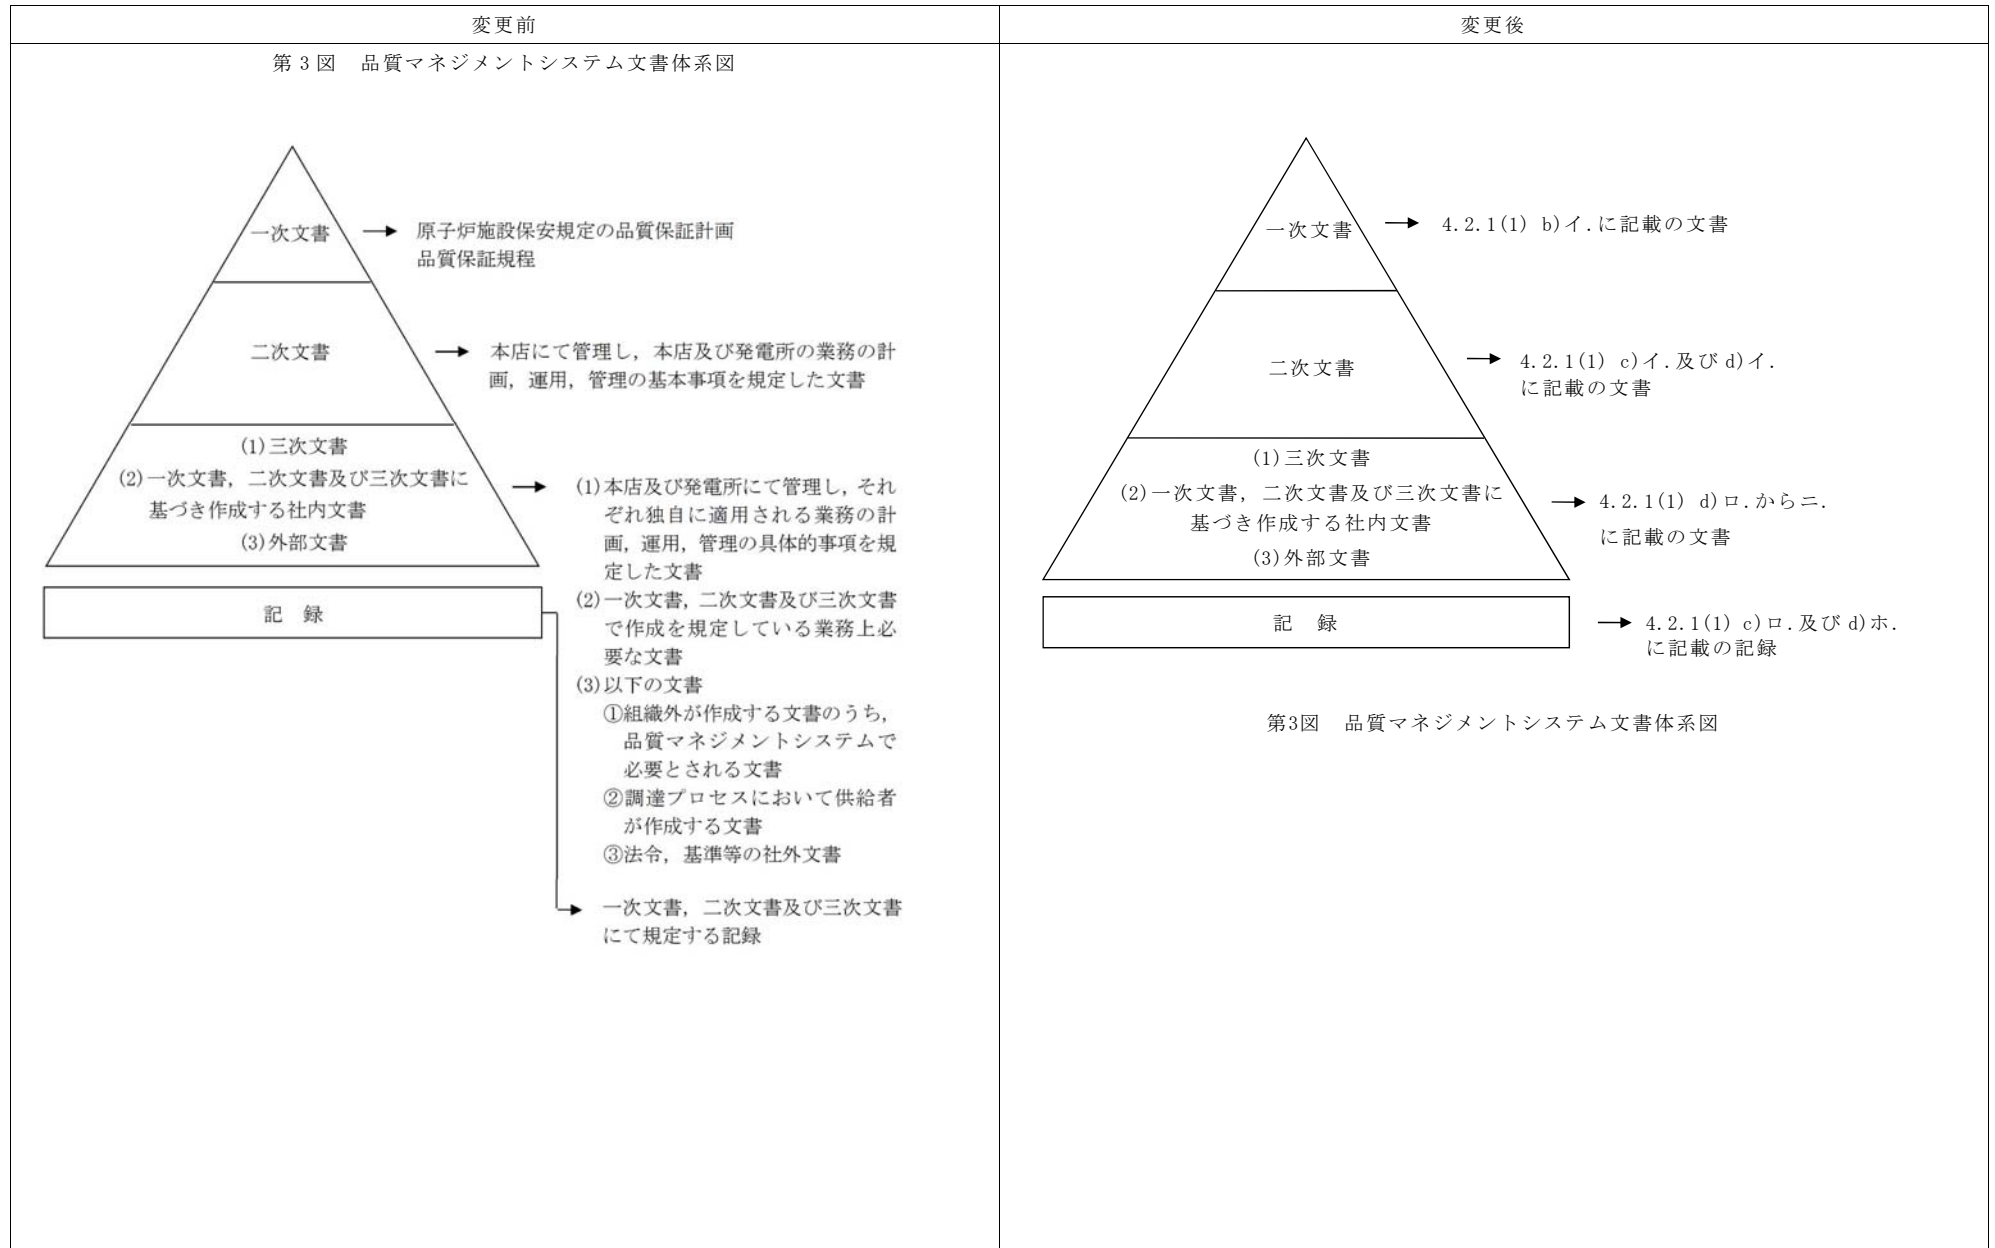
| 変更前 | 変更後 |
|---|---|

第３図　品質マネジメントシステム文書体系図

一次文書 → 原子炉施設保安規定の品質保証計画 品質保証規程

二次文書 → 本店にて管理し，本店及び発電所の業務の計画，運用，管理の基本事項を規定した文書

(1)三次文書
(2)一次文書，二次文書及び三次文書に基づき作成する社内文書
(3)外部文書

→ (1)本店及び発電所にて管理し，それぞれ独自に適用される業務の計画，運用，管理の具体的事項を規定した文書
(2)一次文書，二次文書及び三次文書で作成を規定している業務上必要な文書
(3)以下の文書
①組織外が作成する文書のうち，品質マネジメントシステムで必要とされる文書
②調達プロセスにおいて供給者が作成する文書
③法令，基準等の社外文書

記　録

→ 一次文書，二次文書及び三次文書にて規定する記録

一次文書 → 4.2.1(1) b)イ.に記載の文書

二次文書 → 4.2.1(1) c)イ.及び d)イ. に記載の文書

(1)三次文書
(2)一次文書，二次文書及び三次文書に基づき作成する社内文書
(3)外部文書

→ 4.2.1(1) d)ロ.からニ. に記載の文書

記　録 → 4.2.1(1) c)ロ.及び d)ホ. に記載の記録

第3図　品質マネジメントシステム文書体系図